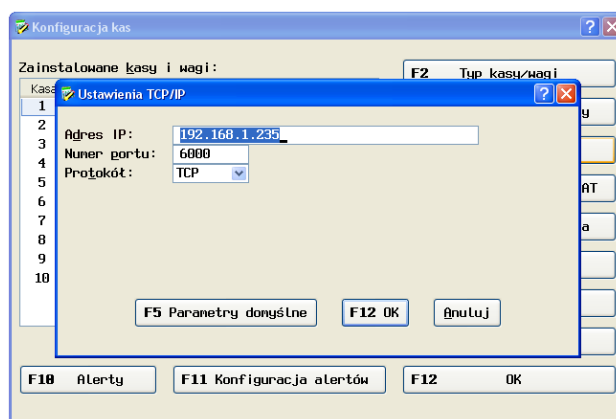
Konfiguracja kas

Zainstalowane kasy i wagi:

Kasa

1
2
3
4
5
6
7
8
9
10

F2 Typ kasy/wagi

y

AT

a

Ustawienia TCP/IP

Adres IP: 192.168.1.235
Numer portu: 6000
Protokół: TCP

F5 Parametry domyślne
F12 OK
Anuluj

F10 Alerty
F11 Konfiguracja alertów
F12 OK